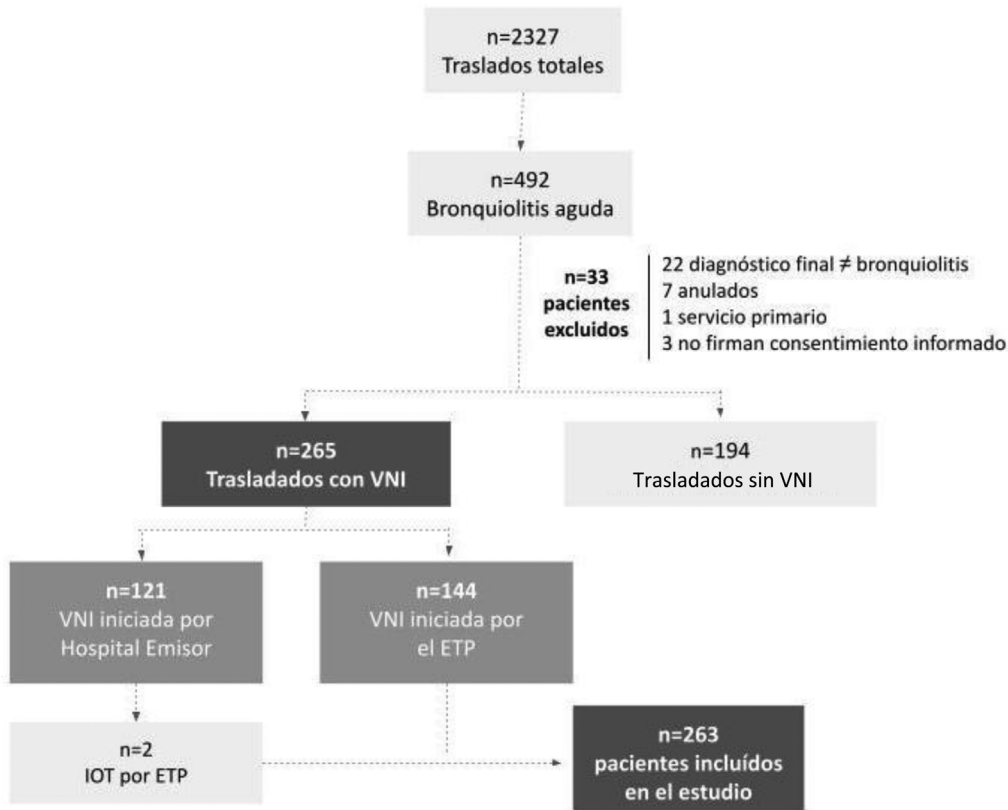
n=2327
Traslados totales

n=492
Bronquiolitis aguda

n=33 pacientes excluidos

22 diagnóstico final ≠ bronquiolitis
7 anulados
1 servicio primario
3 no firman consentimiento informado

n=265
Trasladados con VNI

n=194
Trasladados sin VNI

n=121
VNI iniciada por Hospital Emisor

n=144
VNI iniciada por el ETP

n=2
IOT por ETP

n=263
pacientes incluídos en el estudio